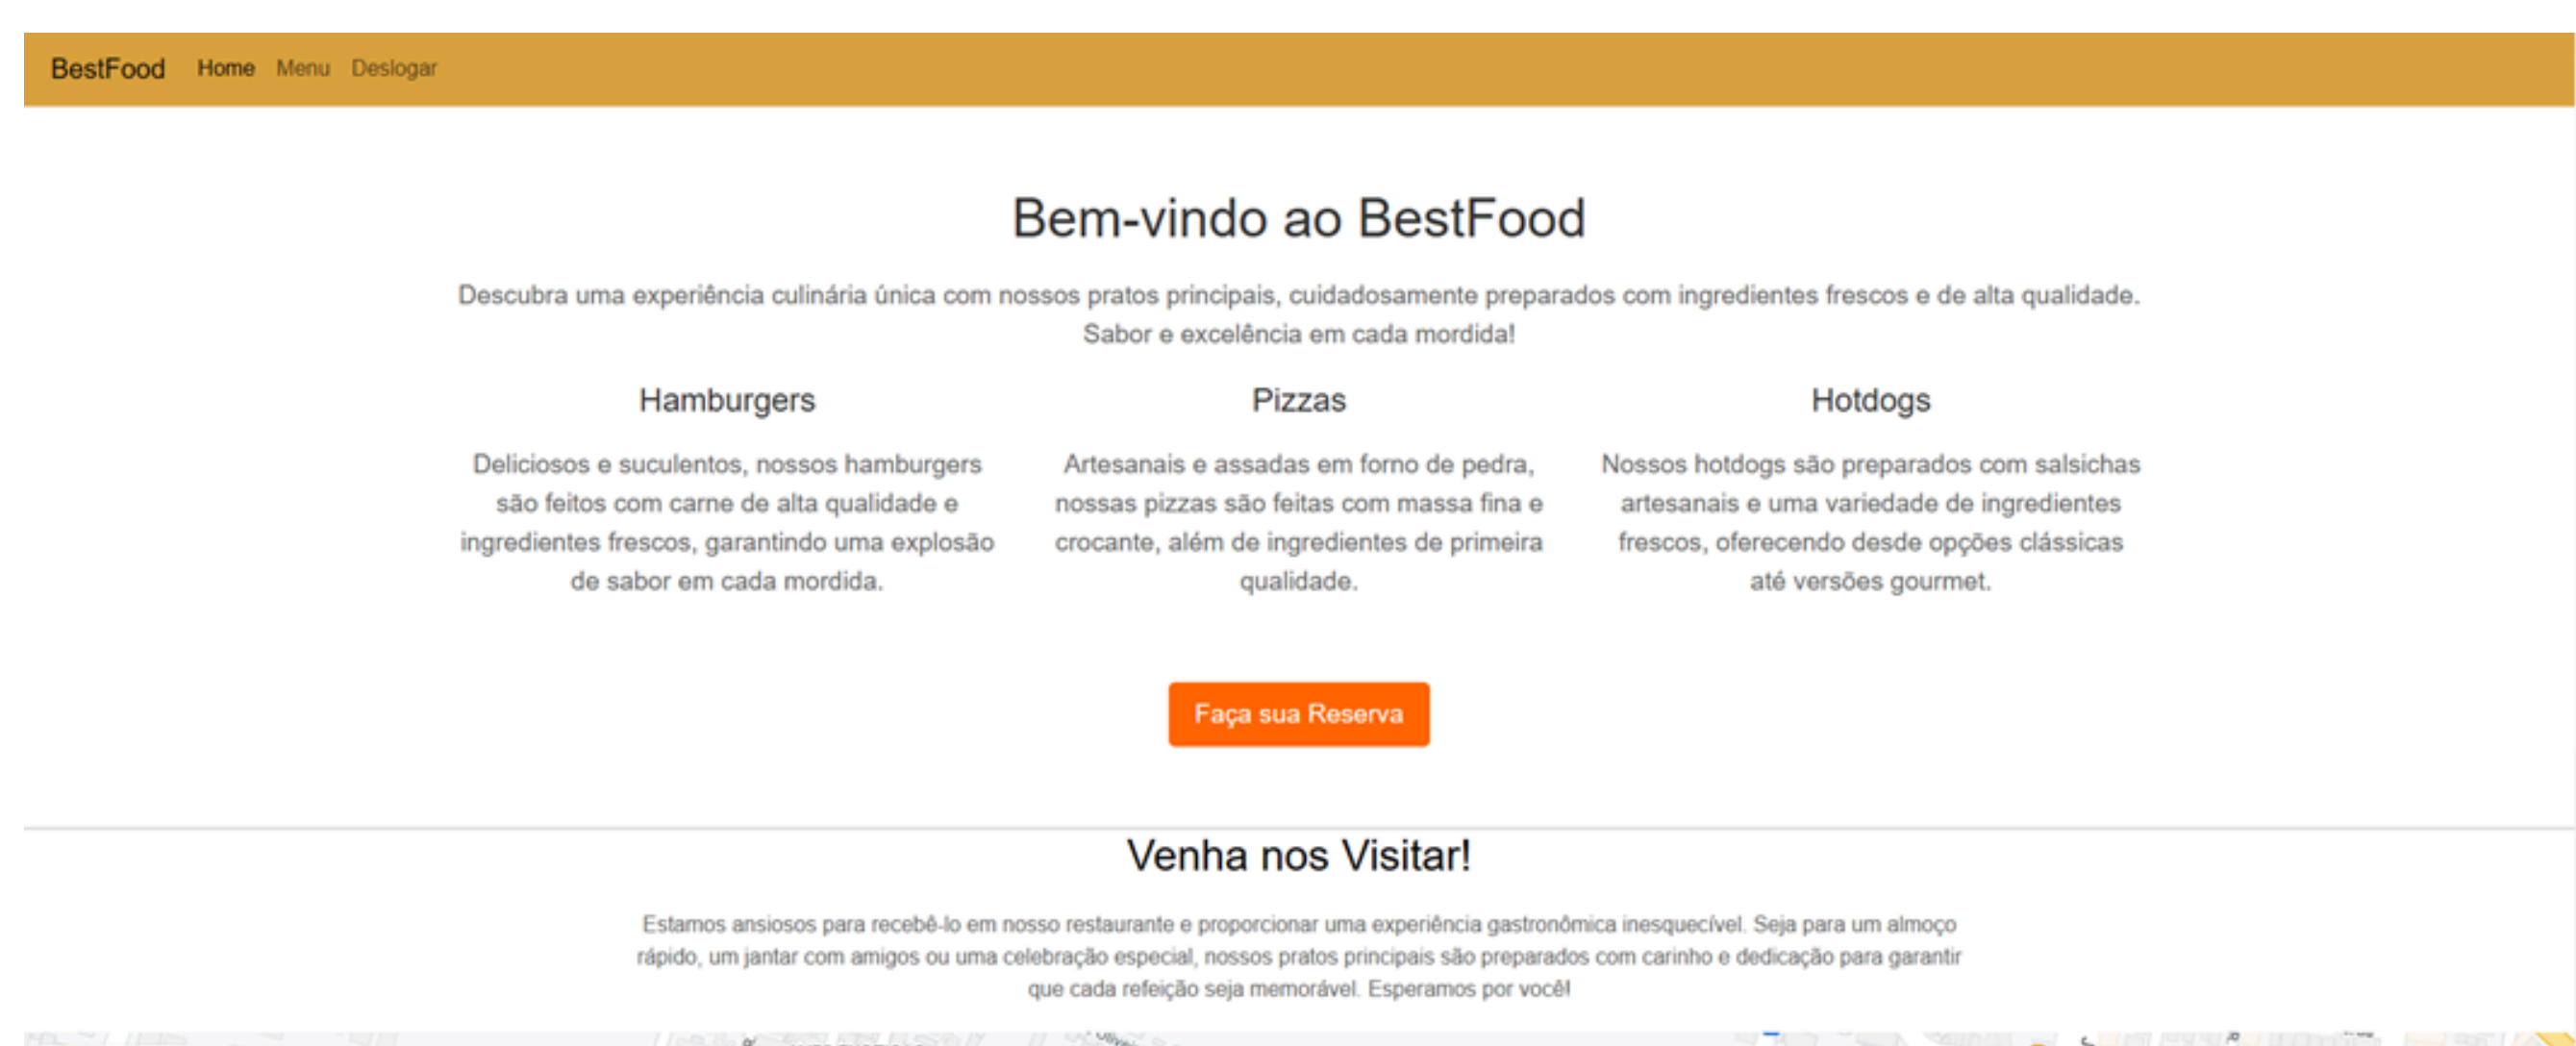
BestFood Home Menu Deslogar

Bem-vindo ao BestFood

Descubra uma experiência culinária única com nossos pratos principais, cuidadosamente preparados com ingredientes frescos e de alta qualidade. Sabor e excelência em cada mordida!

Hamburgers

Deliciosos e suculentos, nossos hamburgers são feitos com carne de alta qualidade e ingredientes frescos, garantindo uma explosão de sabor em cada mordida.

Pizzas

Artesanais e assadas em forno de pedra, nossas pizzas são feitas com massa fina e crocante, além de ingredientes de primeira qualidade.

Hotdogs

Nossos hotdogs são preparados com salsichas artesanais e uma variedade de ingredientes frescos, oferecendo desde opções clássicas até versões gourmet.

Faça sua Reserva

Venha nos Visitar!

Estamos ansiosos para recebê-lo em nosso restaurante e proporcionar uma experiência gastronômica inesquecível. Seja para um almoço rápido, um jantar com amigos ou uma celebração especial, nossos pratos principais são preparados com carinho e dedicação para garantir que cada refeição seja memorável. Esperamos por você!